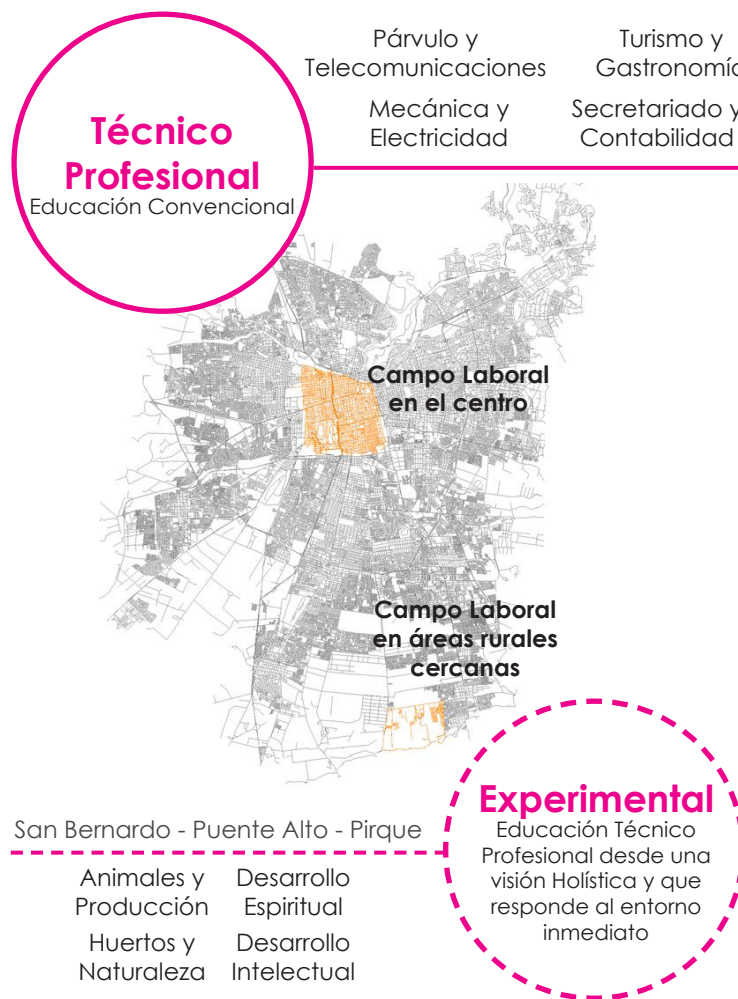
Técnico Profesional
Educación Convencional

Párvulo y Telecomunicaciones

Turismo y Gastronomí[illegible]

Mecánica y Electricidad

Secretariado y Contabilidad

Campo Laboral en el centro

Campo Laboral en áreas rurales cercanas

San Bernardo - Puente Alto - Pirque

Animales y Producción

Desarrollo Espiritual

Huertos y Naturaleza

Desarrollo Intelectual

Experimental
Educación Técnico Profesional desde una visión Holística y que responde al entorno inmediato